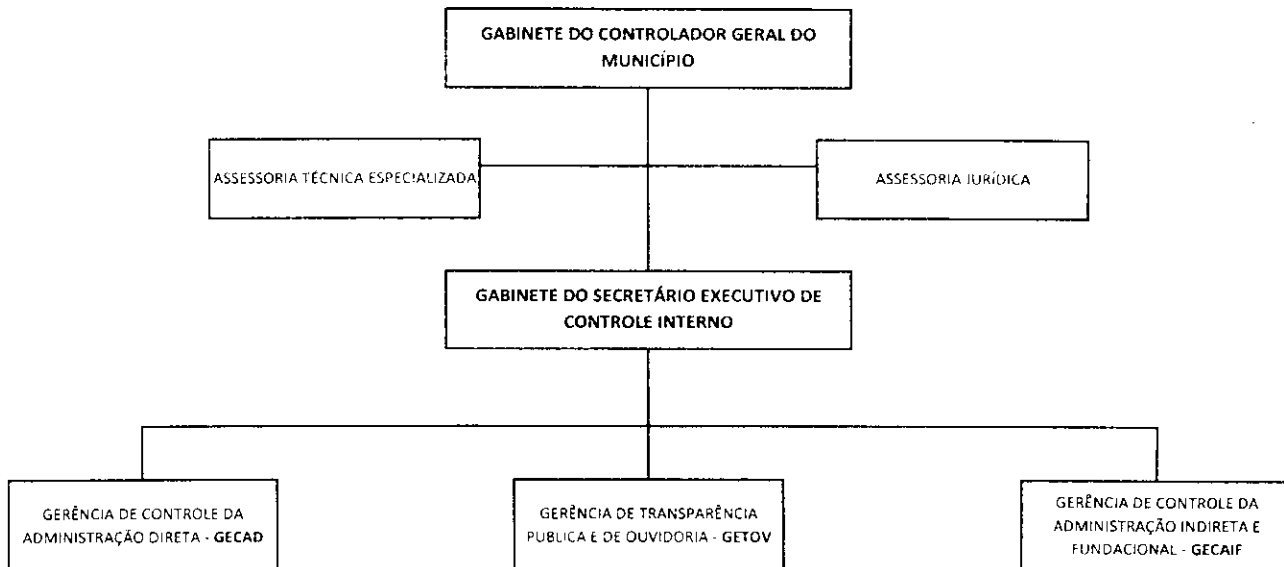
GABINETE DO CONTROLADOR GERAL DO MUNICÍPIO

ASSESSORIA TÉCNICA ESPECIALIZADA

ASSESSORIA JURÍDICA

GABINETE DO SECRETÁRIO EXECUTIVO DE CONTROLE INTERNO

GERÊNCIA DE CONTROLE DA ADMINISTRAÇÃO DIRETA - GECAD

GERÊNCIA DE TRANSPARÊNCIA PUBLICA E DE OUVIDORIA - GETOV

GERÊNCIA DE CONTROLE DA ADMINISTRAÇÃO INDIRETA E FUNDACIONAL - GECAIF